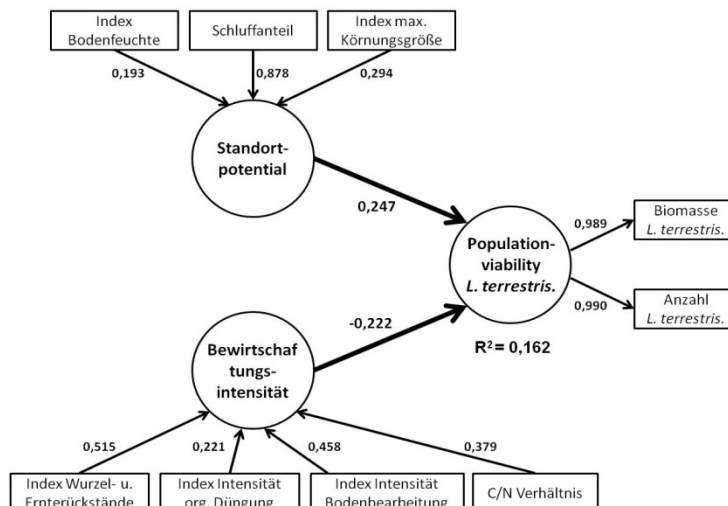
Index Bodenfeuchte

Schluffanteil

Index max. Körnungsgröße

0,193

0,878

0,294

Standort-potential

0,247

Population-viability *L. terrestris.*

0,989

Biomasse *L. terrestris.*

0,990

Anzahl *L. terrestris.*

-0,222

Bewirtschaf tungs-intensität

$R^2$= 0,162

0,515

0,221

0,458

0,379

Index Wurzel- u. Ernterückstände

Index Intensität org. Düngung

Index Intensität Bodenbearbeitung

C/N Verhältnis